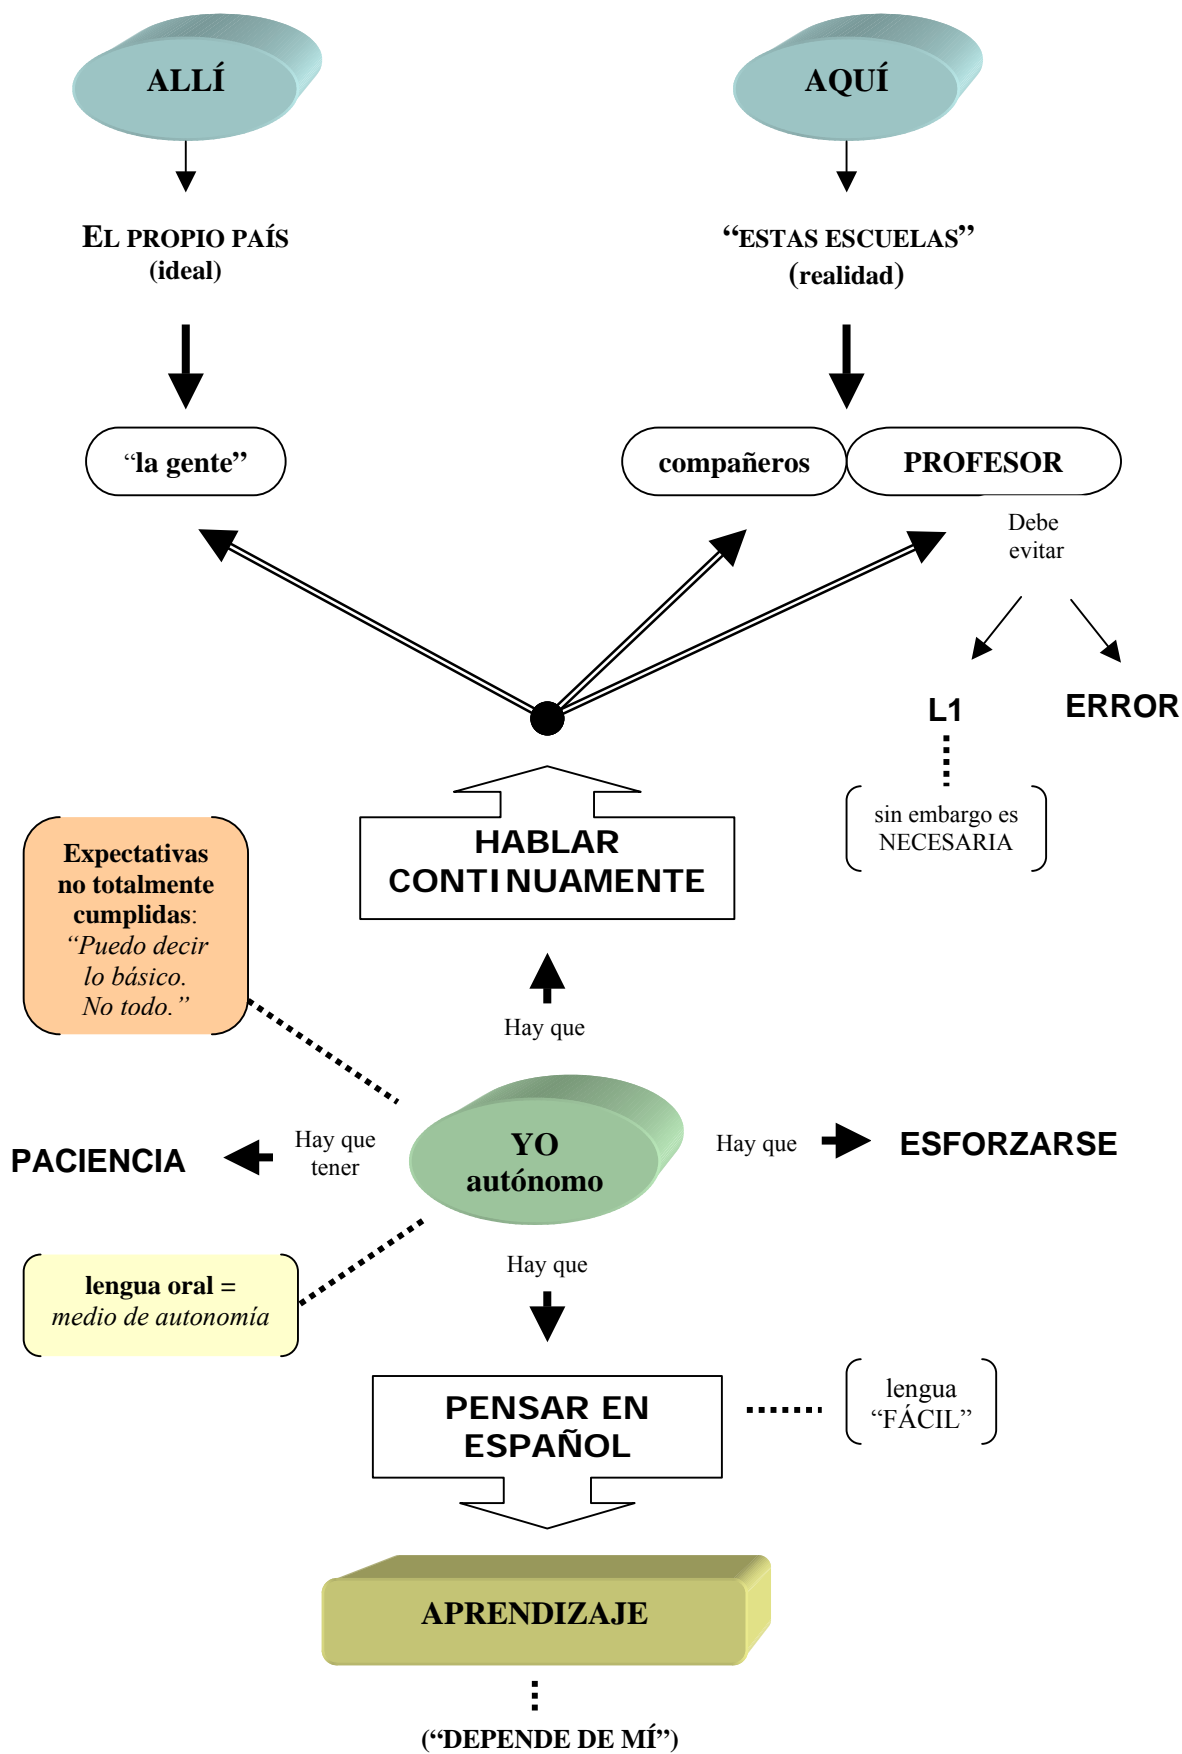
ALLÍ

AQUÍ

EL PROPIO PAÍS
(ideal)

"ESTAS ESCUELAS"
(realidad)

"la gente"

compañeros

PROFESOR

Debe evitar

L1

ERROR

sin embargo es NECESARIA

HABLAR CONTINUAMENTE

Expectativas no totalmente cumplidas: *"Puedo decir lo básico. No todo."*

Hay que

PACIENCIA

Hay que tener

YO autónomo

Hay que

ESFORZARSE

lengua oral = *medio de autonomía*

Hay que

PENSAR EN ESPAÑOL

lengua "FÁCIL"

APRENDIZAJE

("DEPENDE DE MÍ")